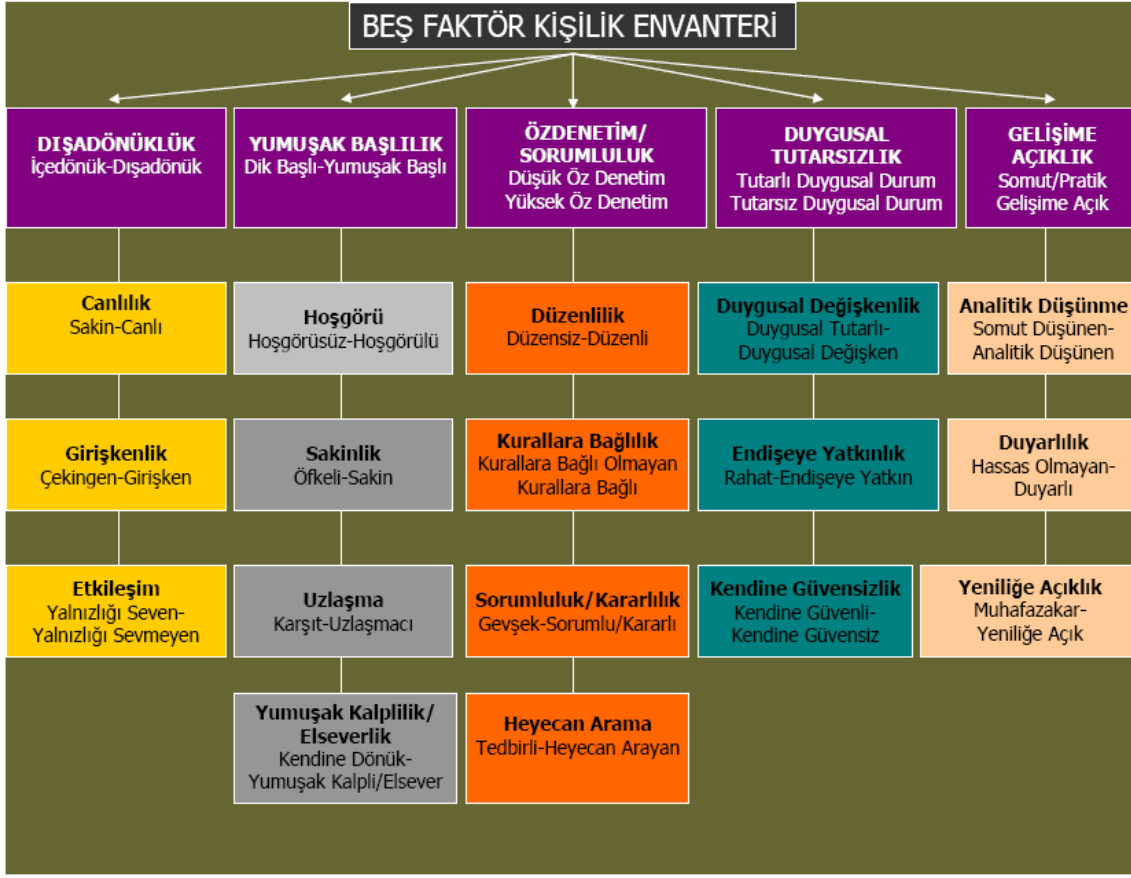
BEŞ FAKTÖR KİŞİLİK ENVANTERİ

DIŞADÖNÜKLÜK
İçedönük-Dışadönük

YUMUŞAK BAŞLILIK
Dik Başlı-Yumuşak Başlı

ÖZDENETİM/ SORUMLULUK
Düşük Öz Denetim
Yüksek Öz Denetim

DUYGUSAL TUTARSIZLIK
Tutarlı Duygusal Durum
Tutarsız Duygusal Durum

GELİŞİME AÇIKLIK
Somut/Pratik
Gelişime Açık

Canlılık
Sakin-Canlı

Girişkenlik
Çekingen-Girişken

Etkileşim
Yalnızlığı Seven-Yalnızlığı Sevmeyen

Hoşgörü
Hoşgörüsüz-Hoşgörülü

Sakinlik
Öfkeli-Sakin

Uzlaşma
Karşıt-Uzlaşmacı

Yumuşak Kalplilik/ Elseverlik
Kendine Dönük-Yumuşak Kalpli/Elsever

Düzenlilik
Düzensiz-Düzenli

Kurallara Bağlılık
Kurallara Bağlı Olmayan
Kurallara Bağlı

Sorumluluk/Kararlılık
Gevşek-Sorumlu/Kararlı

Heyecan Arama
Tedbirli-Heyecan Arayan

Duygusal Değişkenlik
Duygusal Tutarlı-Duygusal Değişken

Endişeye Yatkınlık
Rahat-Endişeye Yatkın

Kendine Güvensizlik
Kendine Güvenli-Kendine Güvensiz

Analitik Düşünme
Somut Düşünen-Analitik Düşünen

Duyarlılık
Hassas Olmayan-Duyarlı

Yeniliğe Açıklık
Muhafazakar-Yeniliğe Açık